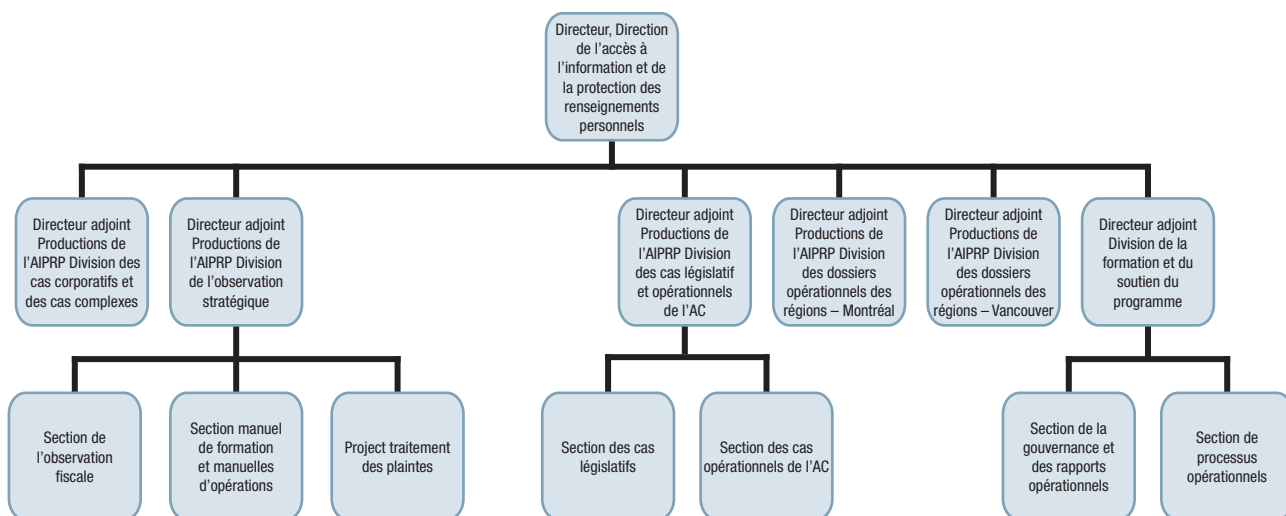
Directeur, Direction de l'accès à l'information et de la protection des renseignements personnels

Directeur adjoint Productions de l'AIPRP Division des cas corporatifs et des cas complexes

Directeur adjoint Productions de l'AIPRP Division de l'observation stratégique

Directeur adjoint Productions de l'AIPRP Division des cas législatif et opérationnels de l'AC

Directeur adjoint Productions de l'AIPRP Division des dossiers opérationnels des régions – Montréal

Directeur adjoint Productions de l'AIPRP Division des dossiers opérationnels des régions – Vancouver

Directeur adjoint Division de la formation et du soutien du programme

Section de l'observation fiscale

Section manuel de formation et manuelles d'opérations

Project traitement des plaintes

Section des cas législatifs

Section des cas opérationnels de l'AC

Section de la gouvernance et des rapports opérationnels

Section de processus opérationnels